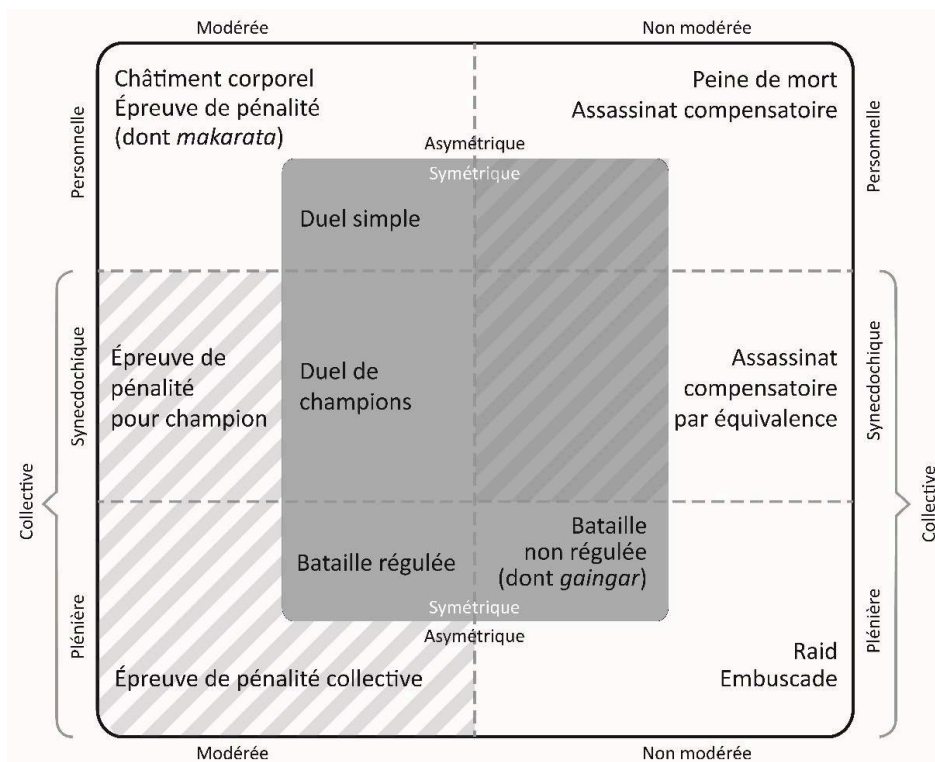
Modérée

Non modérée

Personnelle

Châtiment corporel
Épreuve de pénalité
(dont *makarata*)

Peine de mort
Assassinat compensatoire

Personnelle

Asymétrique

Symétrique

Duel simple

Collective

Synecdochique

Épreuve de pénalité pour champion

Duel de champions

Assassinat compensatoire par équivalence

Synecdochique

Collective

Plénière

Bataille régulée

Bataille non régulée (dont *gaingar*)

Plénière

Symétrique

Asymétrique

Épreuve de pénalité collective

Raid
Embuscade

Modérée

Non modérée